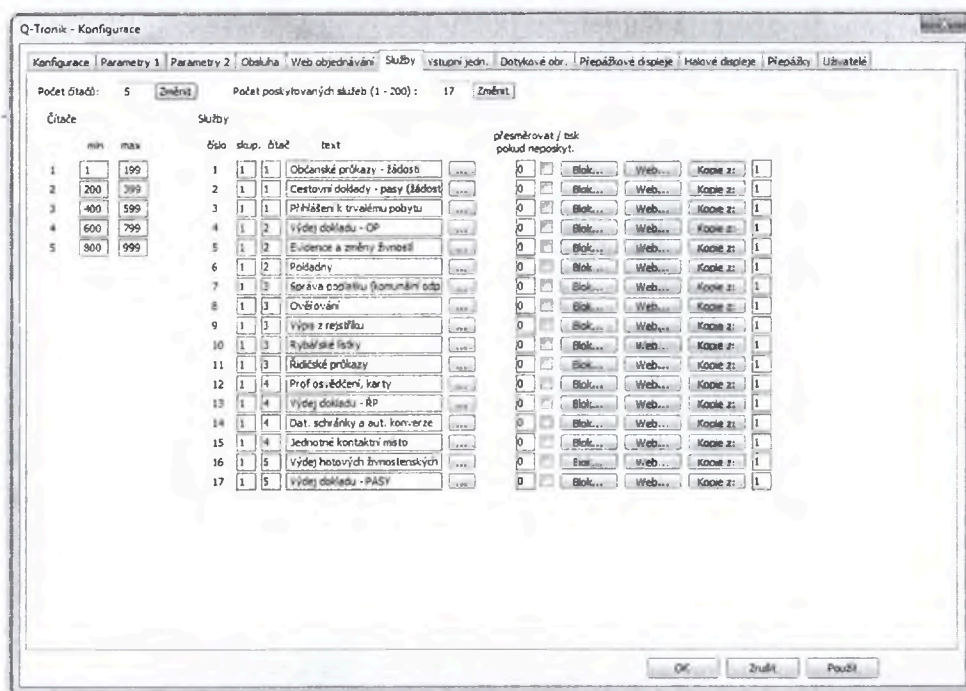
Q-Tronik - Konfigurace

Konfigurace | Parametry 1 | Parametry 2 | Obsluha | Web objednávání | Služby | Vstupní jedn. | Dotykové obr. | Přepážkové displeje | Halové displeje | Přepážky | Uživatelé

Počet čítačů: 5 Změnit Počet poskytovaných služeb (1 - 200): 17 Změnit

Čítače

| | min | max |
|---|---|---|
| 1 | 1 | 199 |
| 2 | 200 | 399 |
| 3 | 400 | 599 |
| 4 | 600 | 799 |
| 5 | 800 | 999 |

Služby

přesměrovat / tisk pokud neposkyt.

| číslo | skup. | čítač | text | | | | | | | |
|---|---|---|---|---|---|---|---|---|---|---|
| 1 | 1 | 1 | Občanské průkazy - žádosti | ... | 0 | Blok... | Web... | Kopie z: | 1 |
| 2 | 1 | 1 | Cestovní doklady - pasy (žádost | ... | 0 | Blok... | Web... | Kopie z: | 1 |
| 3 | 1 | 1 | Přihlášení k trvalému pobytu | ... | 0 | Blok... | Web... | Kopie z: | 1 |
| 4 | 1 | 2 | Výdej dokladu - OP | ... | 0 | Blok... | Web... | Kopie z: | 1 |
| 5 | 1 | 2 | Evidence a změny živností | ... | 0 | Blok... | Web... | Kopie z: | 1 |
| 6 | 1 | 2 | Podatelny | ... | 0 | Blok... | Web... | Kopie z: | 1 |
| 7 | 1 | 3 | Správa poplatku (komunální odp | ... | 0 | Blok... | Web... | Kopie z: | 1 |
| 8 | 1 | 3 | Ověřování | ... | 0 | Blok... | Web... | Kopie z: | 1 |
| 9 | 1 | 3 | Výpis z rejstříku | ... | 0 | Blok... | Web... | Kopie z: | 1 |
| 10 | 1 | 3 | Rybářské lístky | ... | 0 | Blok... | Web... | Kopie z: | 1 |
| 11 | 1 | 3 | Řidičské průkazy | ... | 0 | Blok... | Web... | Kopie z: | 1 |
| 12 | 1 | 4 | Prof.osvědčení, karty | ... | 0 | Blok... | Web... | Kopie z: | 1 |
| 13 | 1 | 4 | Výdej dokladu - ŘP | ... | 0 | Blok... | Web... | Kopie z: | 1 |
| 14 | 1 | 4 | Dat. schránky a aut. konverze | ... | 0 | Blok... | Web... | Kopie z: | 1 |
| 15 | 1 | 4 | Jednotné kontaktní místo | ... | 0 | Blok... | Web... | Kopie z: | 1 |
| 16 | 1 | 5 | Výdej hotových živnostenských | ... | 0 | Blok... | Web... | Kopie z: | 1 |
| 17 | 1 | 5 | Výdej dokladu - PASY | ... | 0 | Blok... | Web... | Kopie z: | 1 |

OK Zrušit Použít